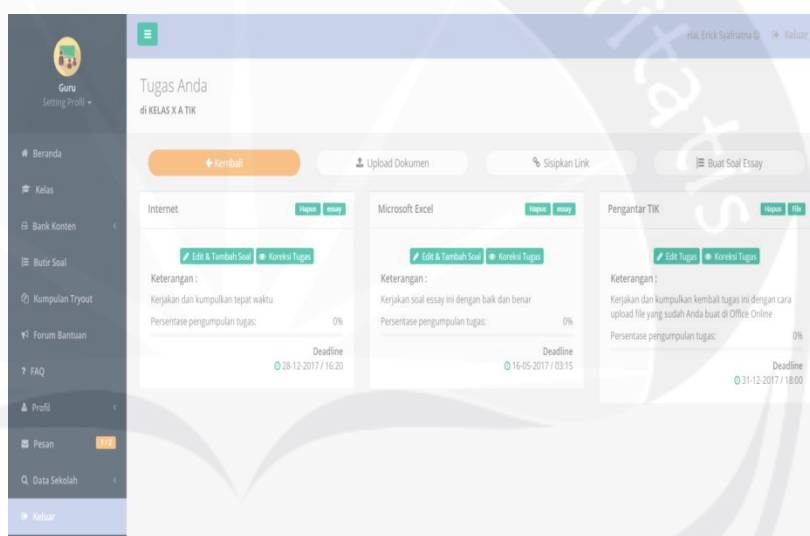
Guru
Setting Profil

Beranda
Kelas
Bank Konten
Butir Soal
Kumpulan Tryout
Forum Bantuan
FAQ
Profil
Pesan 1/3
Data Sekolah
Keluar

Hai, Erick Syafnama G. Keluar

Tugas Anda
di KELAS X A TIK

Kembali
Upload Dokumen
Sisipkan Link
Buat Soal Essay

Internet
Hapus essay
Edit & Tambah Soal
Koreksi Tugas
Keterangan :
Kerjakan dan kumpulkan tepat waktu
Persentase pengumpulan tugas: 0%
Deadline
28-12-2017 / 16:20

Microsoft Excel
Hapus essay
Edit & Tambah Soal
Koreksi Tugas
Keterangan :
Kerjakan soal essay ini dengan baik dan benar
Persentase pengumpulan tugas: 0%
Deadline
16-05-2017 / 03:15

Pengantar TIK
Hapus File
Edit Tugas
Koreksi Tugas
Keterangan :
Kerjakan dan kumpulkan kembali tugas ini dengan cara upload file yang sudah Anda buat di Office Online
Persentase pengumpulan tugas: 0%
Deadline
31-12-2017 / 18:00